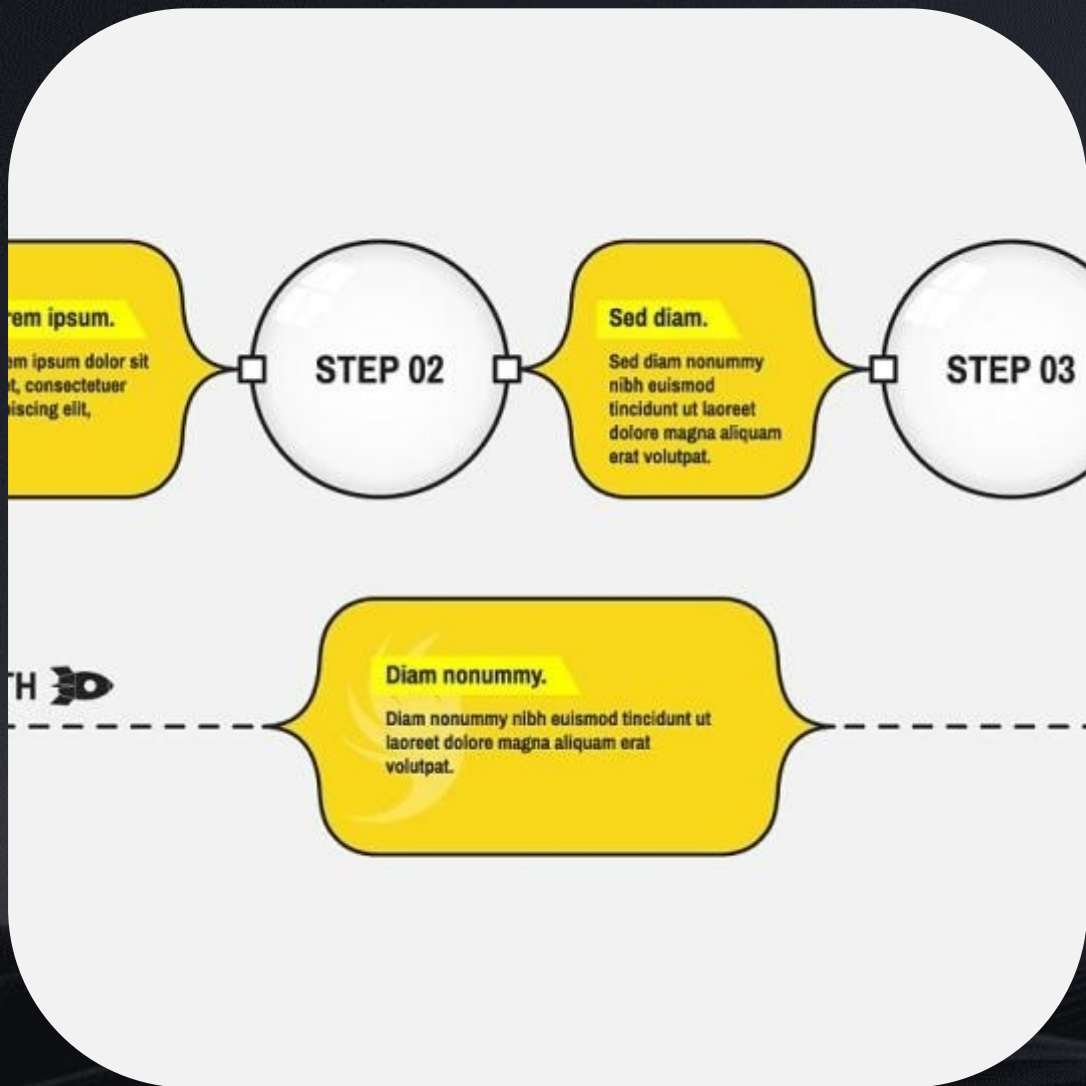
rem ipsum.

em ipsum dolor sit t, consectetuer piscing elit,

STEP 02

Sed diam.

Sed diam nonummy nibh euismod tincidunt ut laoreet dolore magna aliquam erat volutpat.

STEP 03

TH

Diam nonummy.

Diam nonummy nibh euismod tincidunt ut laoreet dolore magna aliquam erat volutpat.